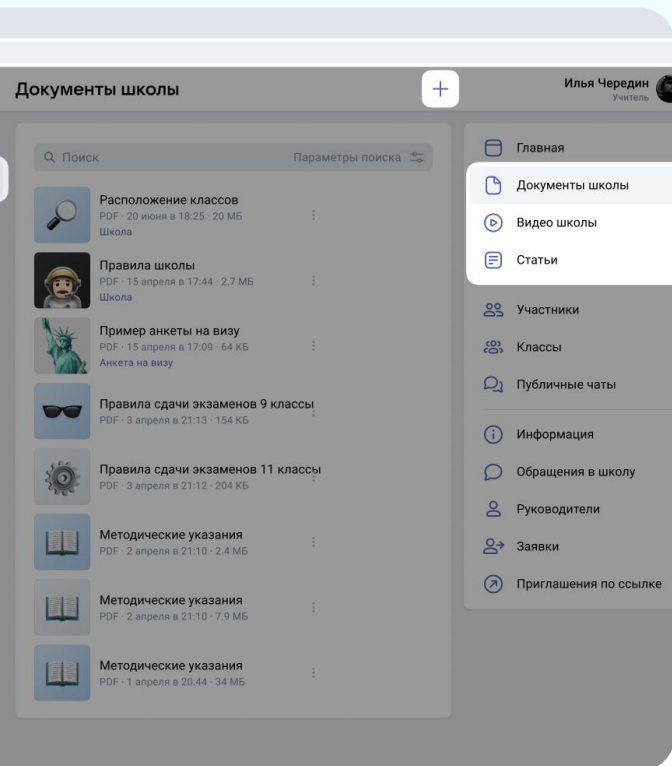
Документы школы

+

Илья Черединин
Учитель

Поиск

Параметры поиска

Расположение классов
PDF · 20 июня в 18:25 · 20 МБ
Школа

Правила школы
PDF · 15 апреля в 17:44 · 2.7 МБ
Школа

Пример анкеты на визу
PDF · 15 апреля в 17:09 · 64 КБ
Анкета на визу

Правила сдачи экзаменов 9 классы
PDF · 3 апреля в 21:13 · 154 КБ

Правила сдачи экзаменов 11 классы
PDF · 3 апреля в 21:12 · 204 КБ

Методические указания
PDF · 2 апреля в 21:10 · 2.4 МБ

Методические указания
PDF · 2 апреля в 21:10 · 7.9 МБ

Методические указания
PDF · 1 апреля в 20:44 · 34 МБ

Главная
Документы школы
Видео школы
Статьи
Участники
Классы
Публичные чаты
Информация
Обращения в школу
Руководители
Заявки
Приглашения по ссылке